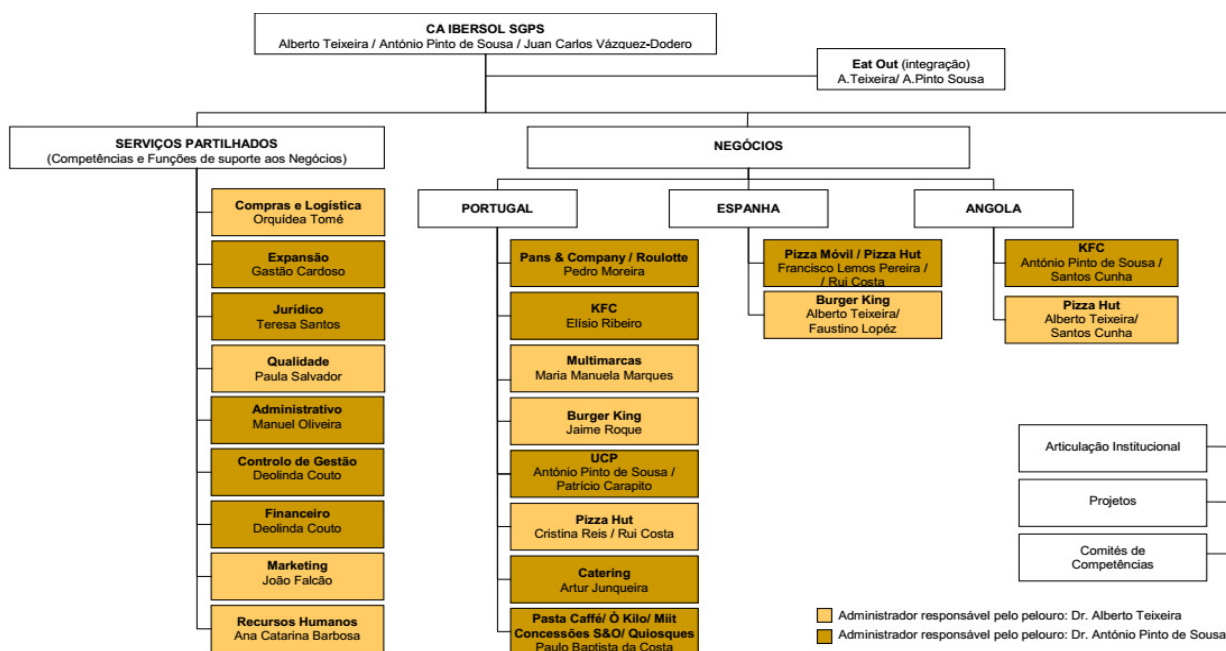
CA IBERSOL SGPS
Alberto Teixeira / António Pinto de Sousa / Juan Carlos Vázquez-Dodero

Eat Out (integração)
A.Teixeira/ A.Pinto Sousa

SERVIÇOS PARTILHADOS
(Competências e Funções de suporte aos Negócios)

Compras e Logística
Orquídea Tomé

Expansão
Gastão Cardoso

Jurídico
Teresa Santos

Qualidade
Paula Salvador

Administrativo
Manuel Oliveira

Controlo de Gestão
Deolinda Couto

Financeiro
Deolinda Couto

Marketing
João Falcão

Recursos Humanos
Ana Catarina Barbosa

NEGÓCIOS

PORTUGAL

Pans & Company / Roulotte
Pedro Moreira

KFC
Elísio Ribeiro

Multimarcas
Maria Manuela Marques

Burger King
Jaime Roque

UCP
António Pinto de Sousa / Patrício Carapito

Pizza Hut
Cristina Reis / Rui Costa

Catering
Artur Junqueira

Pasta Caffé/ Ò Kilo/ Miit Concessões S&O/ Quiosques
Paulo Baptista da Costa

ESPANHA

Pizza Móvil / Pizza Hut
Francisco Lemos Pereira / / Rui Costa

Burger King
Alberto Teixeira/ Faustino Lopéz

ANGOLA

KFC
António Pinto de Sousa / Santos Cunha

Pizza Hut
Alberto Teixeira/ Santos Cunha

Articulação Institucional

Projetos

Comités de Competências

Administrador responsável pelo pelouro: Dr. Alberto Teixeira
Administrador responsável pelo pelouro: Dr. António Pinto de Sousa